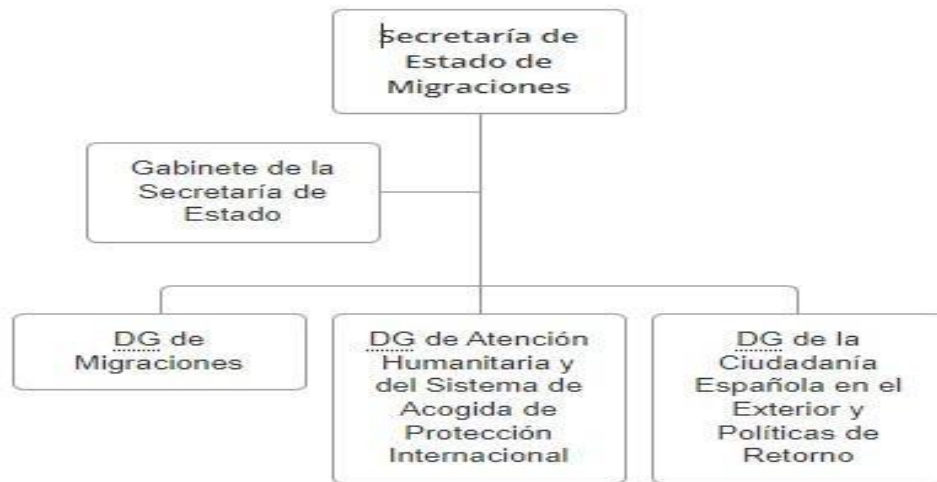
Secretaría de Estado de Migraciones

Gabinete de la Secretaría de Estado

DG de Migraciones

DG de Atención Humanitaria y del Sistema de Acogida de Protección Internacional

DG de la Ciudadanía Española en el Exterior y Políticas de Retorno